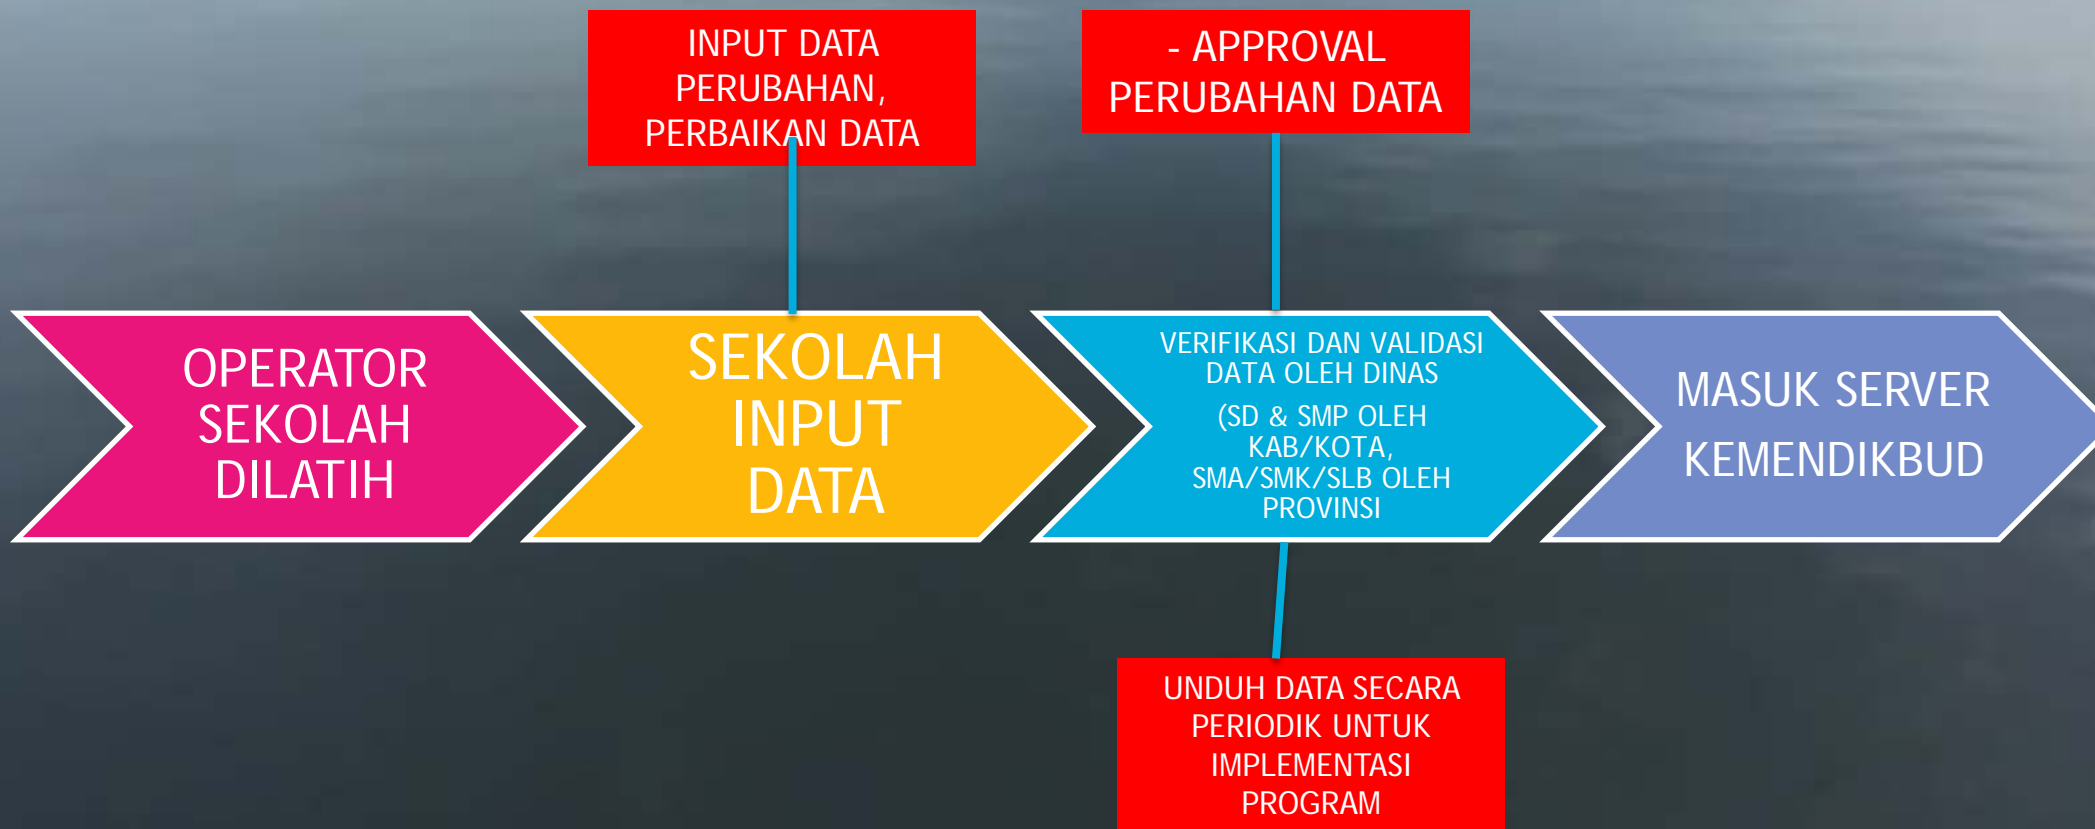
INPUT DATA PERUBAHAN, PERBAIKAN DATA

- APPROVAL PERUBAHAN DATA

OPERATOR SEKOLAH DILATIH

SEKOLAH INPUT DATA

VERIFIKASI DAN VALIDASI DATA OLEH DINAS

(SD & SMP OLEH KAB/KOTA, SMA/SMK/SLB OLEH PROVINSI

MASUK SERVER KEMENDIKBUD

UNDUH DATA SECARA PERIODIK UNTUK IMPLEMENTASI PROGRAM